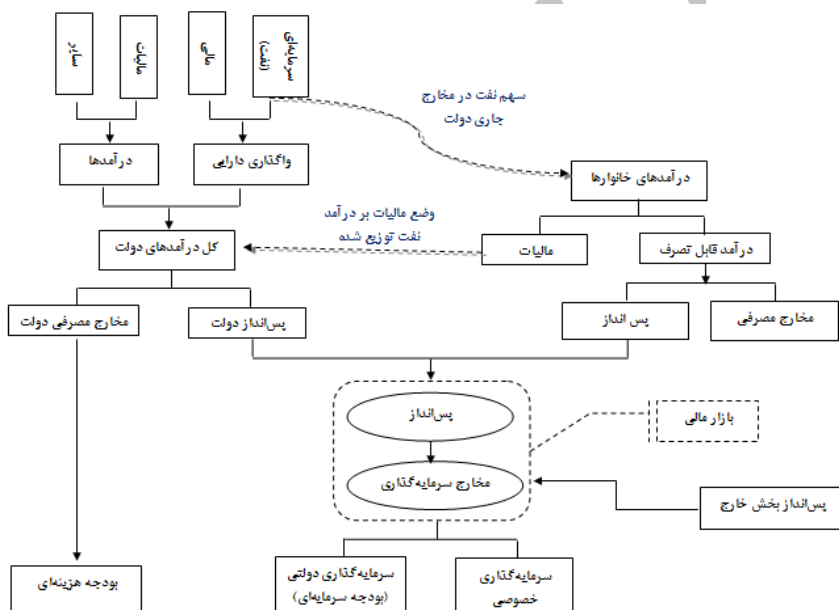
سایر

مالیات

مالی

سرمایه‌ای (نفت)

سهم نفت در مخارج جاری دولت

درآمدها

واگذاری دارایی

درآمدهای خانوارها

وضع مالیات بر درآمد نفت توزیع شده

کل درآمدهای دولت

مالیات

درآمد قابل تصرف

مخارج مصرفی دولت

پس‌انداز دولت

پس انداز

مخارج مصرفی

پس‌انداز

بازار مالی

مخارج سرمایه‌گذاری

پس‌انداز بخش خارج

بودجه هزینه‌ای

سرمایه‌گذاری دولتی (بودجه سرمایه‌ای)

سرمایه‌گذاری خصوصی